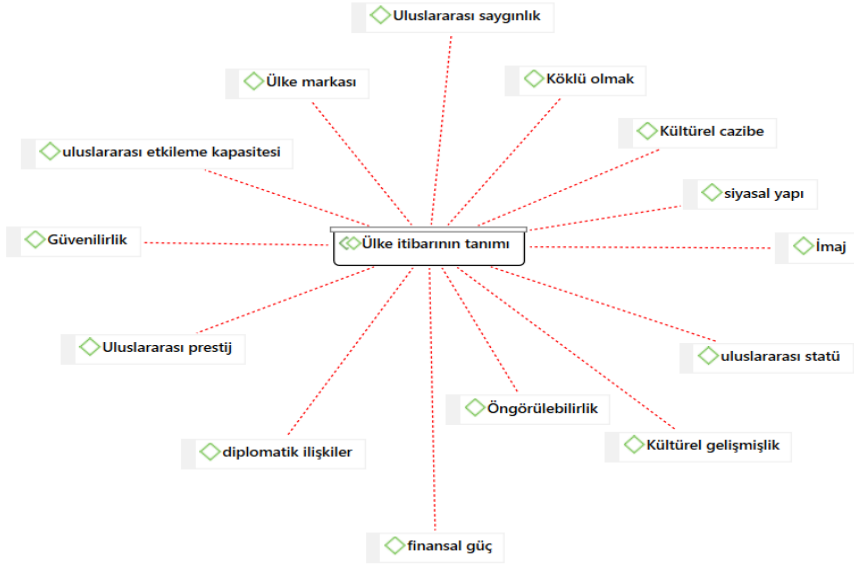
Uluslararası saygınlık

Ülke markası

Köklü olmak

Kültürel cazibe

uluslararası etkileme kapasitesi

siyasal yapı

Güvenilirlik

Ülke itibarının tanımı

İmaj

Uluslararası prestij

uluslararası statü

Öngörülebilirlik

Kültürel gelişmişlik

diplomatik ilişkiler

finansal güç